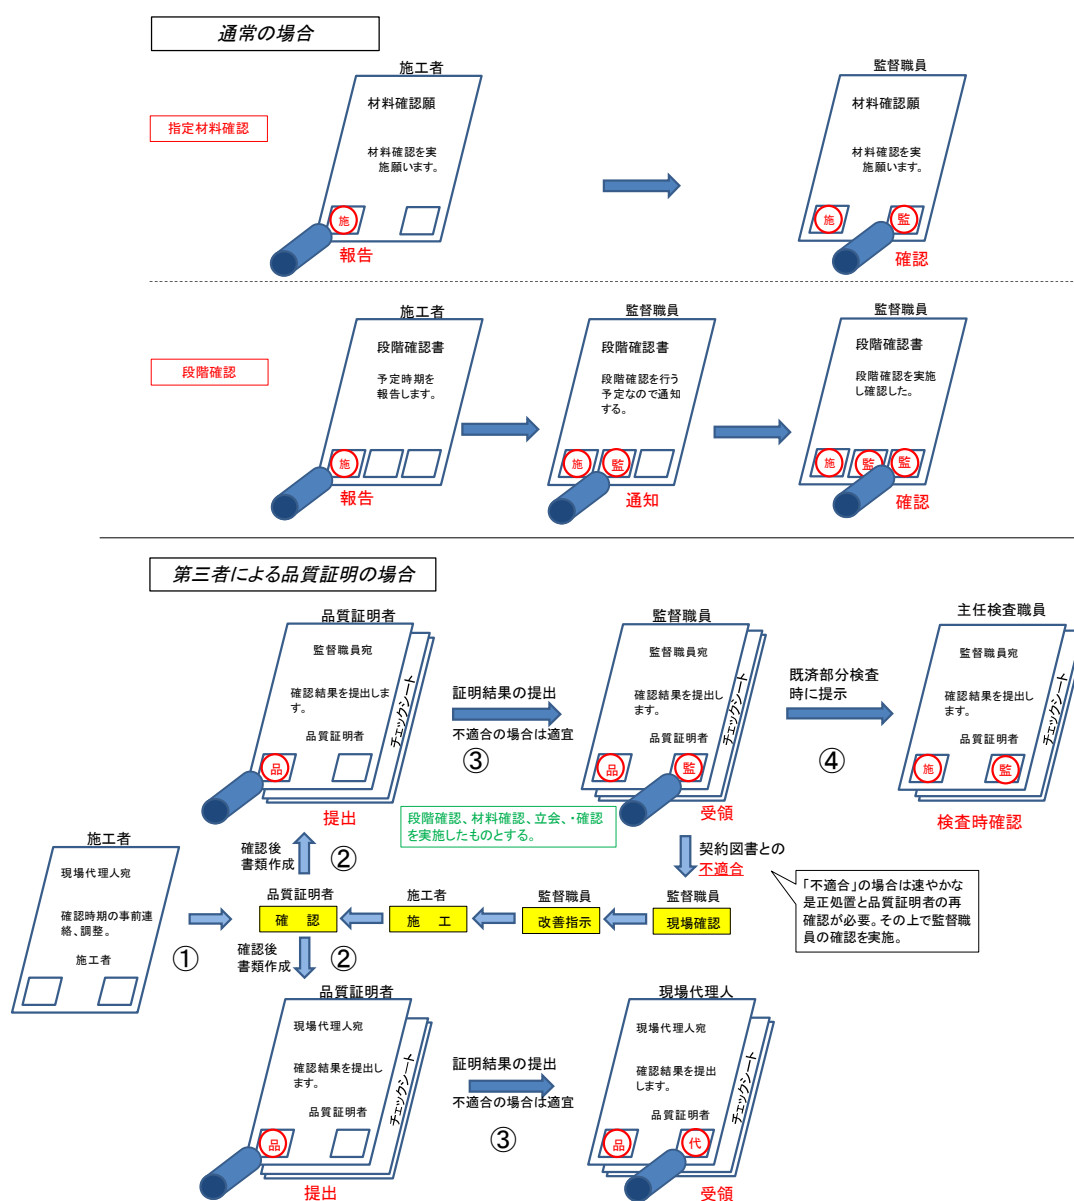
通常の場合

指定材料確認

施工者
材料確認願
材料確認を実施願います。
施
報告

監督職員
材料確認願
材料確認を実施願います。
施 監
確認

段階確認

施工者
段階確認書
予定時期を報告します。
施
報告

監督職員
段階確認書
段階確認を行う予定なので通知する。
施 監
通知

監督職員
段階確認書
段階確認を実施し確認した。
施 監 監
確認

第三者による品質証明の場合

品質証明者
監督職員宛
確認結果を提出します。
品質証明者
チェックシート
品
提出

証明結果の提出
不適合の場合は適宜
③

監督職員
監督職員宛
確認結果を提出します。
品質証明者
チェックシート
品 監
受領

既済部分検査時に提示
④

主任検査職員
監督職員宛
確認結果を提出します。
品質証明者
チェックシート
施 監
検査時確認

段階確認、材料確認、立会、・確認を実施したものとする。

確認後書類作成
②

施工者
現場代理人宛
確認時期の事前連絡、調整。
施工者
①

品質証明者
確　認

施工者
施　工

監督職員
改善指示

監督職員
現場確認

契約図書との
不適合

「不適合」の場合は速やかな是正処置と品質証明者の再確認が必要。その上で監督職員の確認を実施。

確認後書類作成
②

品質証明者
現場代理人宛
確認結果を提出します。
品質証明者
チェックシート
品
提出

証明結果の提出
不適合の場合は適宜
③

現場代理人
現場代理人宛
確認結果を提出します。
品質証明者
チェックシート
品 代
受領